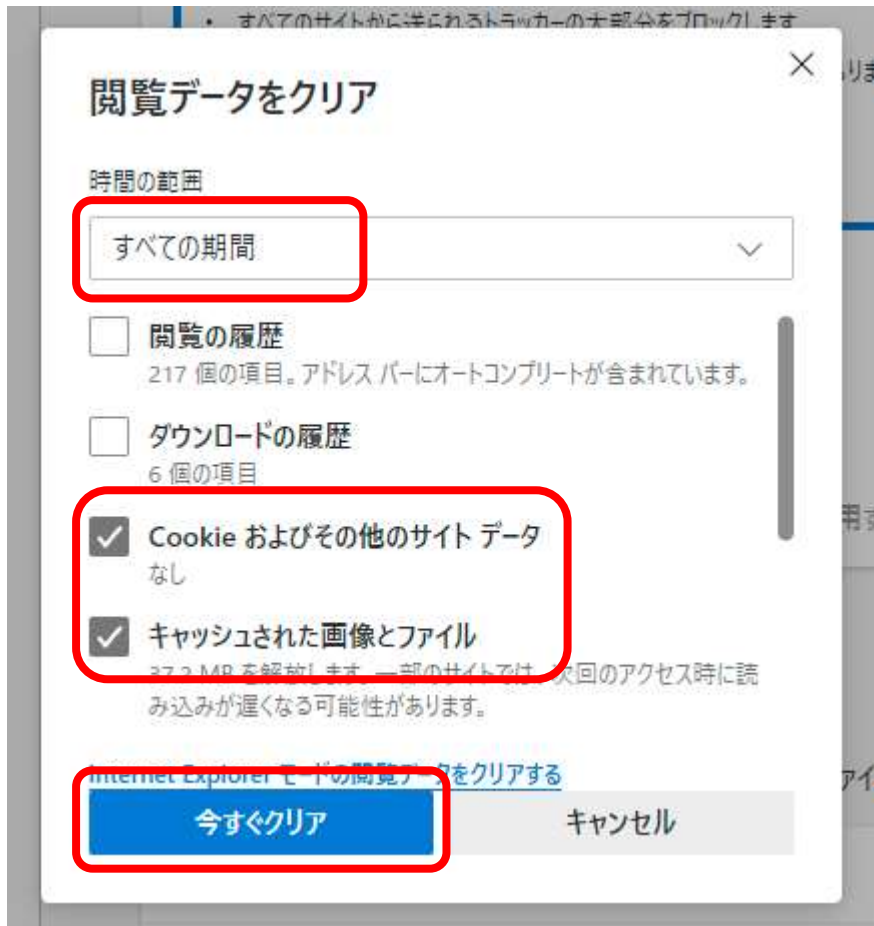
• すべてのサイトから送られるトラッカーの大部分をブロックします

閲覧データをクリア

×

時間の範囲

すべての期間

閲覧の履歴
217 個の項目。アドレス バーにオートコンプリートが含まれています。

ダウンロードの履歴
6 個の項目

Cookie およびその他のサイト データ
なし

キャッシュされた画像とファイル
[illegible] MB を解放します。一部のサイトでは、次回のアクセス時に読み込みが遅くなる可能性があります。

Internet Explorer モードの閲覧データをクリアする

今すぐクリア

キャンセル